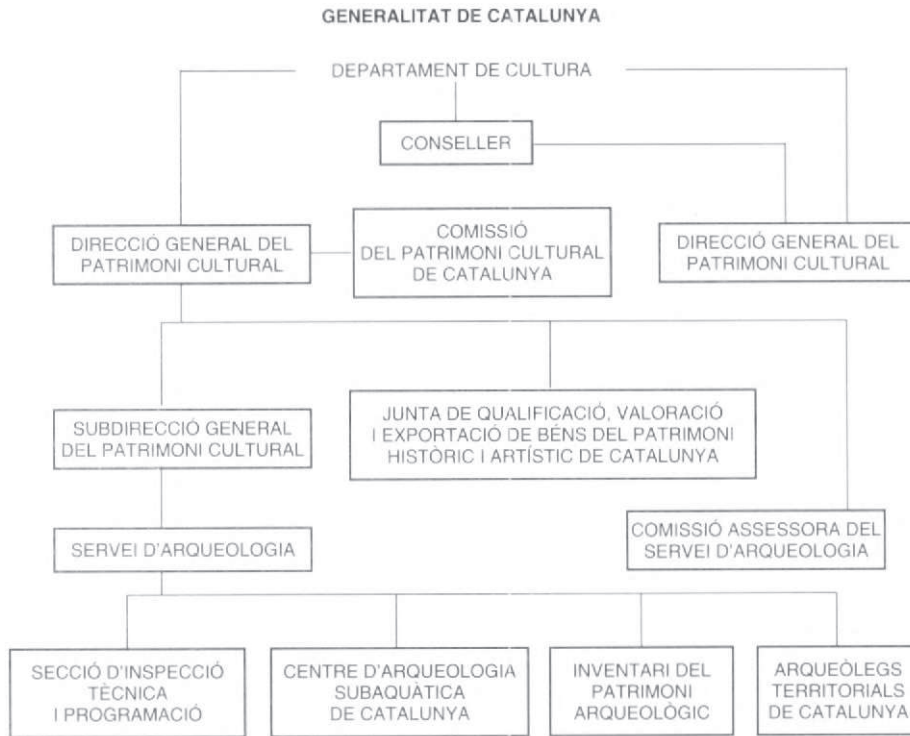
GENERALITAT DE CATALUNYA

DEPARTAMENT DE CULTURA

CONSELLER

DIRECCIÓ GENERAL DEL PATRIMONI CULTURAL

COMISSIÓ DEL PATRIMONI CULTURAL DE CATALUNYA

DIRECCIÓ GENERAL DEL PATRIMONI CULTURAL

SUBDIRECCIÓ GENERAL DEL PATRIMONI CULTURAL

JUNTA DE QUALIFICACIÓ, VALORACIÓ I EXPORTACIÓ DE BÉNS DEL PATRIMONI HISTÒRIC I ARTÍSTIC DE CATALUNYA

SERVEI D'ARQUEOLOGIA

COMISSIÓ ASSESSORA DEL SERVEI D'ARQUEOLOGIA

SECCIÓ D'INSPECCIÓ TÈCNICA I PROGRAMACIÓ

CENTRE D'ARQUEOLOGIA SUBAQUÀTICA DE CATALUNYA

INVENTARI DEL PATRIMONI ARQUEOLÒGIC

ARQUEÒLEGS TERRITORIALS DE CATALUNYA